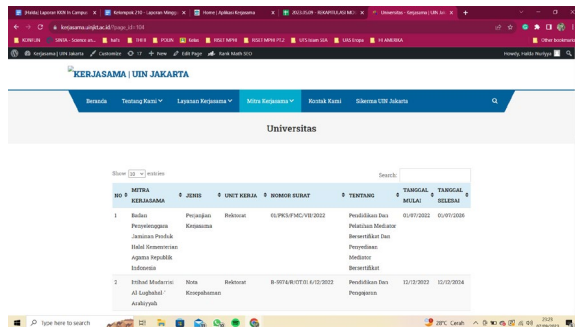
[Hedis] Laporan KKN In Campus | Kelompok 210 - Laporan Minggu | Home | Aplikasi Kerjasama | 2022.0509 - REKAPITULASI MOU | Universitas - Kerjasama | UIN Jak

kerjasama.uinjkt.ac.id/?page_id=104

KUNKUN | SINTA - Science an | kuis | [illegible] | POLIN | kelas | RISET MPKK | RISET MPKK P.2 | SITS Kisah SDA | UAS Eropa | FK AMUBKA | Other bookmarks

Kerjasama | UIN Jakarta | Customize | 17 | + New | Edit Page | Rank Math SEO | Howdy, Faldu Nuriyya

KERJASAMA | UIN JAKARTA

Beranda | Tentang Kami | Layanan Kerjasama | Mitra Kerjasama | Kontak Kami | Sikerma UIN Jakarta

Universitas

Show 10 entries

Search:

| NO | MITRA KERJASAMA | JENIS | UNIT KERJA | NOMOR SURAT | TENTANG | TANGGAL MULAI | TANGGAL SELESAI |
|---|---|---|---|---|---|---|---|
| 1 | Badan Penyelenggara Jaminan Produk Halal Kementerian Agama Republik Indonesia | Perjanjian Kerjasama | Rektorat | 01/PKS/FMC/VII/2022 | Pendidikan Dan Pelatihan Mediator Bersertifikat Dan Penyedia Mediator Bersertifikat | 01/07/2022 | 01/07/2026 |
| 2 | Ittihad Mudarrisi Al Lughahal ' Arabiyyah | Nota Kesepahaman | Rektorat | B-5974/R/OT.01.6/12/2022 | Pendidikan Dan Pengajaran | 12/12/2022 | 12/12/2024 |

Type here to search | 28°C Cerah | 23:29 | 07/03/2023